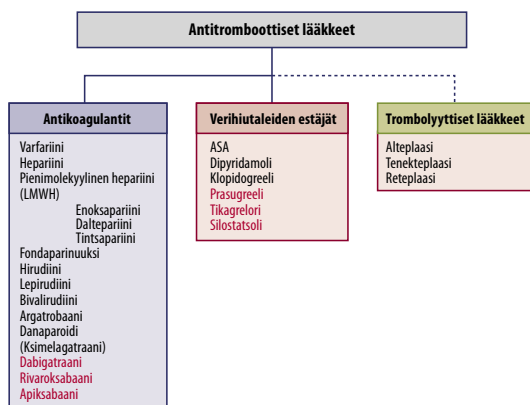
Antitromboottiset lääkkeet

Antikoagulantit

Varfariini
Hepariini
Pienimolekyylinen hepariini (LMWH)
Enoksapariini
Daltepariini
Tintsapariini
Fondaparinuuksi
Hirudiini
Lepirudiini
Bivalirudiini
Argatrobaani
Danaparoidi
(Ksimelagatraani)
Dabigatraani
Rivaroksabaani
Apiksabaani

Verihiutaleiden estäjät

ASA
Dipyridamoli
Klopidogreeli
Prasugreeli
Tikagrelori
Silostatsoli

Trombolyyttiset lääkkeet

Alteplaasi
Tenekteplaasi
Reteplaasi